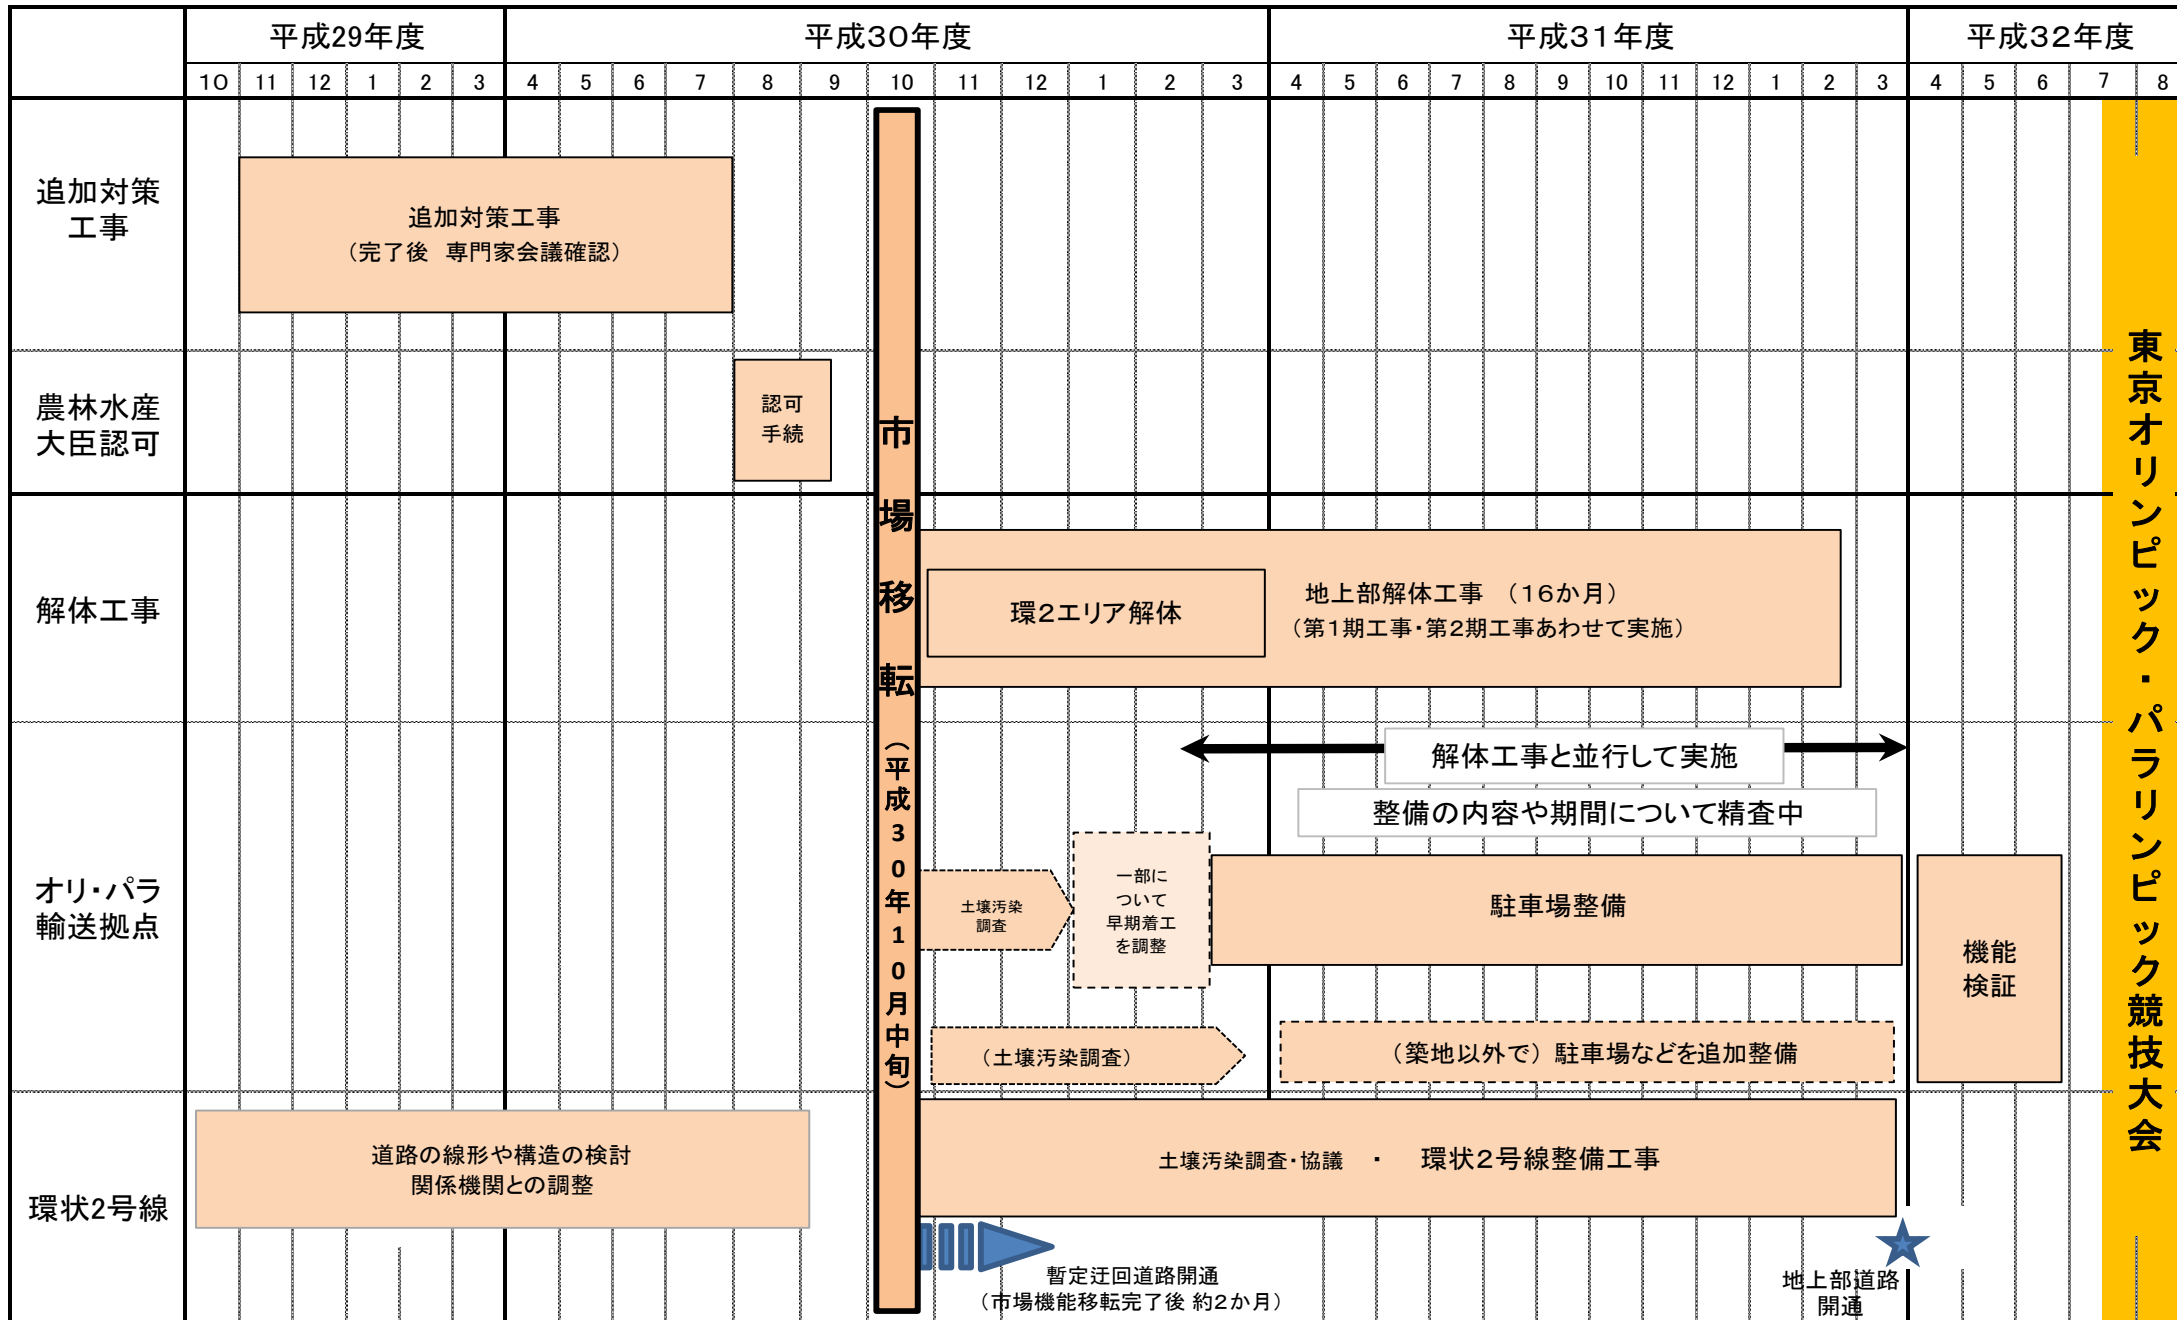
| | 平成29年度 | 平成30年度 | 平成31年度 | 平成32年度 |
|---|---|---|---|---|
| | 10 11 12 1 2 3 | 4 5 6 7 8 9 10 11 12 1 2 3 | 4 5 6 7 8 9 10 11 12 1 2 3 | 4 5 6 7 8 |

追加対策工事

追加対策工事
（完了後　専門家会議確認）

農林水産大臣認可

認可手続

市場移転（平成30年10月中旬）

解体工事

環2エリア解体

地上部解体工事　（16か月）
（第1期工事・第2期工事あわせて実施）

オリ・パラ輸送拠点

解体工事と並行して実施

整備の内容や期間について精査中

土壌汚染調査

一部について早期着工を調整

駐車場整備

機能検証

（土壌汚染調査）

（築地以外で）駐車場などを追加整備

環状2号線

道路の線形や構造の検討
関係機関との調整

土壌汚染調査・協議　・　環状2号線整備工事

暫定迂回道路開通
（市場機能移転完了後 約2か月）

地上部道路開通

東京オリンピック・パラリンピック競技大会